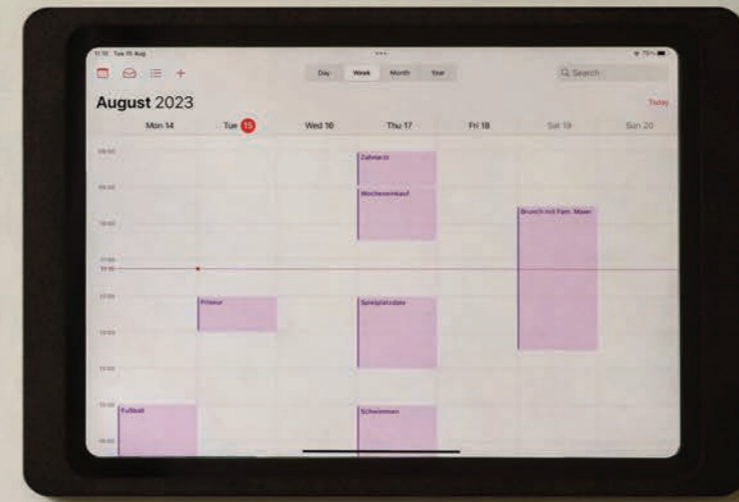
11:10 Tue 15 Aug

Day Week Month Year

Q Search

August 2023

Today

Mon 14 Tue 15 Wed 16 Thu 17 Fri 18 Sat 19 Sun 20

08:00

09:00

10:00

11:00

10:58

12:00

13:00

14:00

15:00

16:00

Zahnarzt

Wocheneinkauf

Brunch mit Fam. Maier

Friseur

Spielplatzdate

Fußball

Schwimmen